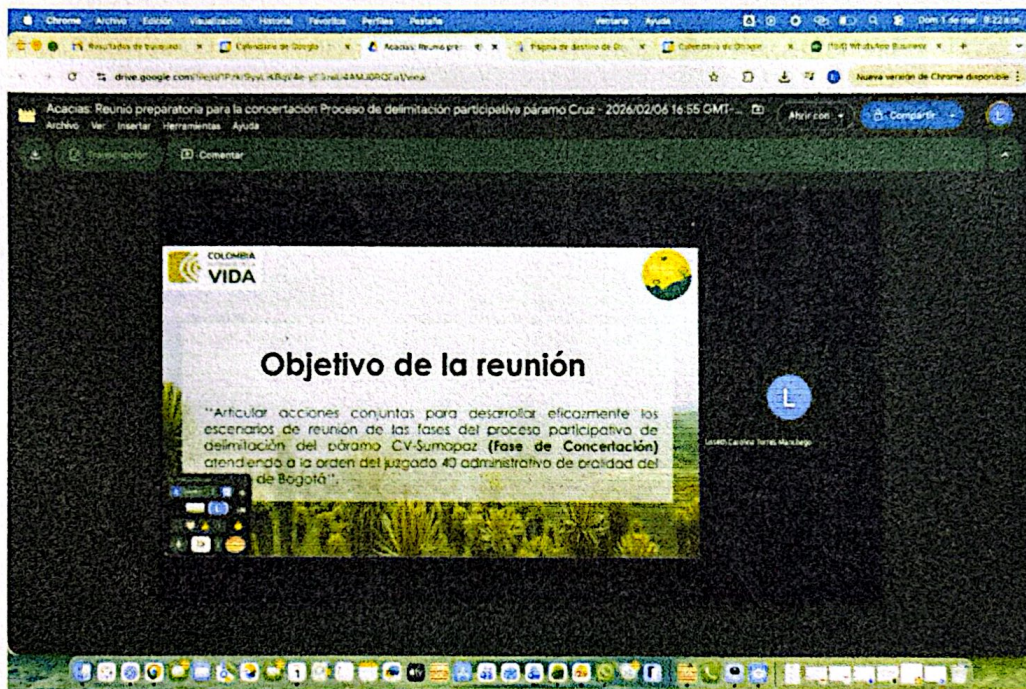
Chrome Archivo Edición Visualización Historial Favoritos Perfiles Pestaña Ventana Ayuda

Resultados de búsqueda | Calendario de Google | Acacias: Reunio pre | Página de destino de | Calendario de Google | WhatsApp Business

drive.google.com/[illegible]

Nueva versión de Chrome disponible

Acacias: Reunio preparatoria para la concertacion Proceso de delimitación participativa páramo Cruz - 2026/02/06 16:55 GMT-...

Archivo Ver Insertar Herramientas Ayuda

Abrir con

Compartir

Transcripción

Comentar

COLOMBIA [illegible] VIDA

Objetivo de la reunión

"Articular acciones conjuntas para desarrollar eficazmente los escenarios de reunión de las fases del proceso participativo de delimitación del páramo CV-Sumapaz **(Fase de Concertación)** atendiendo a la orden del juzgado 40 administrativo de oralidad del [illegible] de Bogotá".

L

Lesieth Carolina Torres Manchego